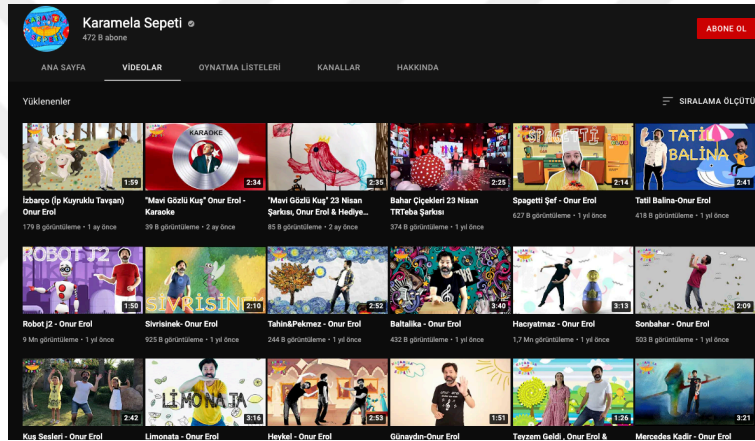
Karamela Sepeti
472 B abone
ABONE OL
ANA SAYFA
VİDEOLAR
OYNATMA LİSTELERİ
KANALLAR
HAKKINDA
Yüklenenler
SIRALAMA ÖLÇÜTÜ

KARAOKE
1:59
İzbarço (İp Kuyruklu Tavşan) Onur Erol
179 B görüntüleme • 1 ay önce

2:34
"Mavi Gözlü Kuş" Onur Erol - Karaoke
39 B görüntüleme • 2 ay önce

2:35
"Mavi Gözlü Kuş" 23 Nisan Şarkısı, Onur Erol & Hediye...
85 B görüntüleme • 2 ay önce

2:25
Bahar Çiçekleri 23 Nisan TRTeba Şarkısı
374 B görüntüleme • 1 yıl önce

SPAGETTİ
2:14
Spagetti Şef - Onur Erol
627 B görüntüleme • 1 yıl önce

TATİL BALİNA
2:41
Tatil Balina-Onur Erol
418 B görüntüleme • 1 yıl önce

ROBOT J2
1:50
Robot j2 - Onur Erol
9 Mn görüntüleme • 1 yıl önce

SİVRİSİNEK
2:10
Sivrisinek- Onur Erol
925 B görüntüleme • 1 yıl önce

2:52
Tahin&Pekmez - Onur Erol
244 B görüntüleme • 1 yıl önce

3:40
Baltalika - Onur Erol
432 B görüntüleme • 1 yıl önce

3:13
Hacıyatmaz - Onur Erol
1,7 Mn görüntüleme • 1 yıl önce

2:09
Sonbahar - Onur Erol
503 B görüntüleme • 1 yıl önce

2:42
Kuş Sesleri - Onur Erol

LİMONATA
3:16
Limonata - Onur Erol

2:53
Heykel - Onur Erol

1:51
Günaydın-Onur Erol

1:26
Teyzem Geldi , Onur Erol &

3:21
Mercedes Kadir - Onur Erol